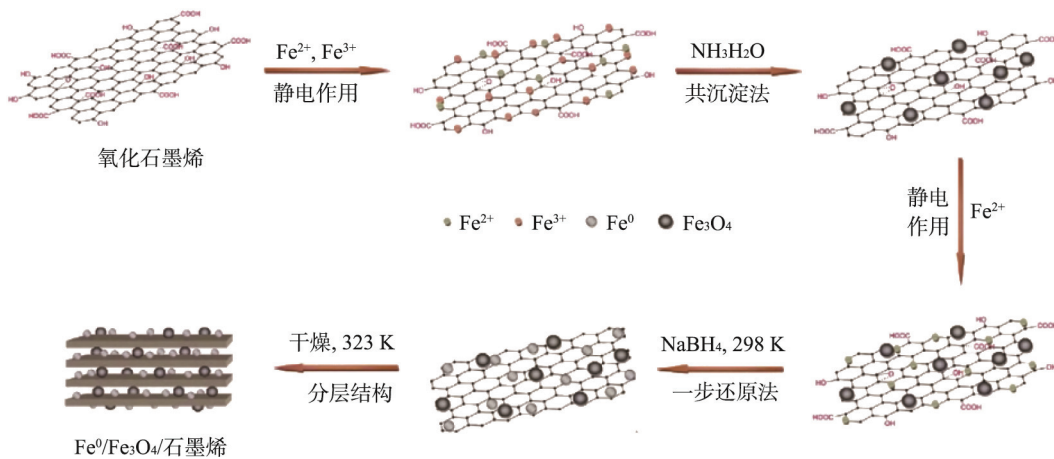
COOH
HOOC
OH
COOH
HO
OH
HOOC
HO
OH
COOH
HOOC
OH

氧化石墨烯

$Fe^{2+}$, $Fe^{3+}$
静电作用

$NH_3H_2O$
共沉淀法

静电作用
$Fe^{2+}$

● $Fe^{2+}$ ● $Fe^{3+}$ ● $Fe^0$ ● $Fe_3O_4$

干燥, 323 K
分层结构

$NaBH_4$, 298 K
一步还原法

$Fe^0/Fe_3O_4$/石墨烯